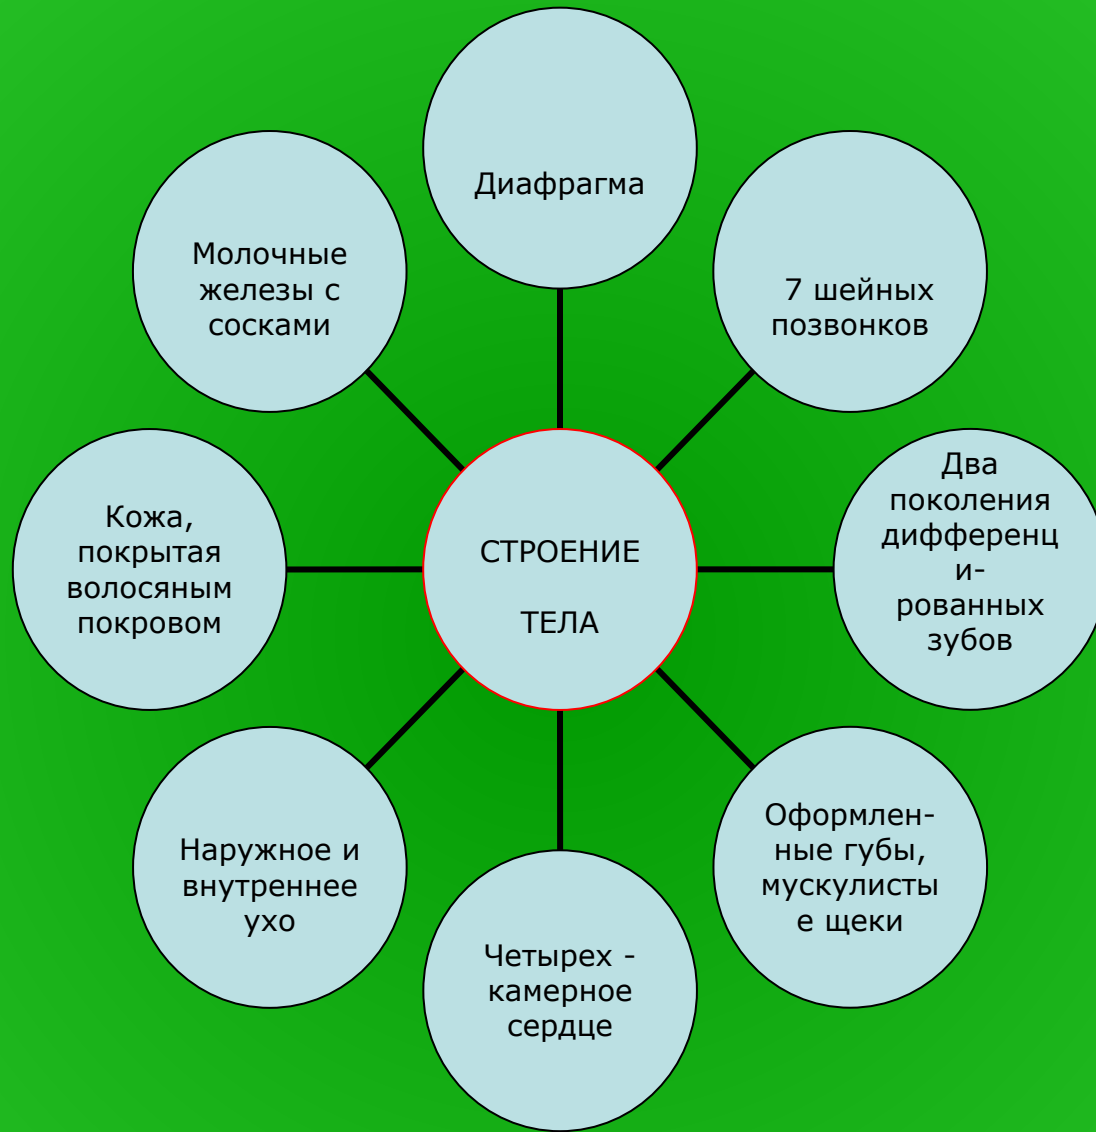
Диафрагма

Молочные железы с сосками

7 шейных позвонков

Кожа, покрытая волосяным покровом

СТРОЕНИЕ

ТЕЛА

Два поколения дифференц и-рованных зубов

Наружное и внутреннее ухо

Оформлен-ные губы, мускулисты е щеки

Четырех - камерное сердце